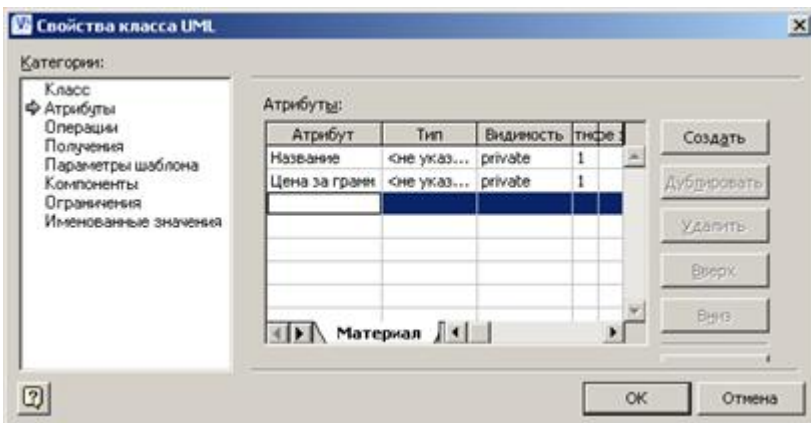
Свойства класса UML

Категории:

Класс
Атрибуты
Операции
Получения
Параметры шаблона
Компоненты
Ограничения
Именованные значения

Атрибуты:

| Атрибут | Тип | Видимость | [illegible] |
|---|---|---|---|
| Название | <не указ... | private | 1 |
| Цена за грамм | <не указ... | private | 1 |
| | | | |

Материал

Создать
Дублировать
Удалить
Вверх
Вниз

OK
Отмена